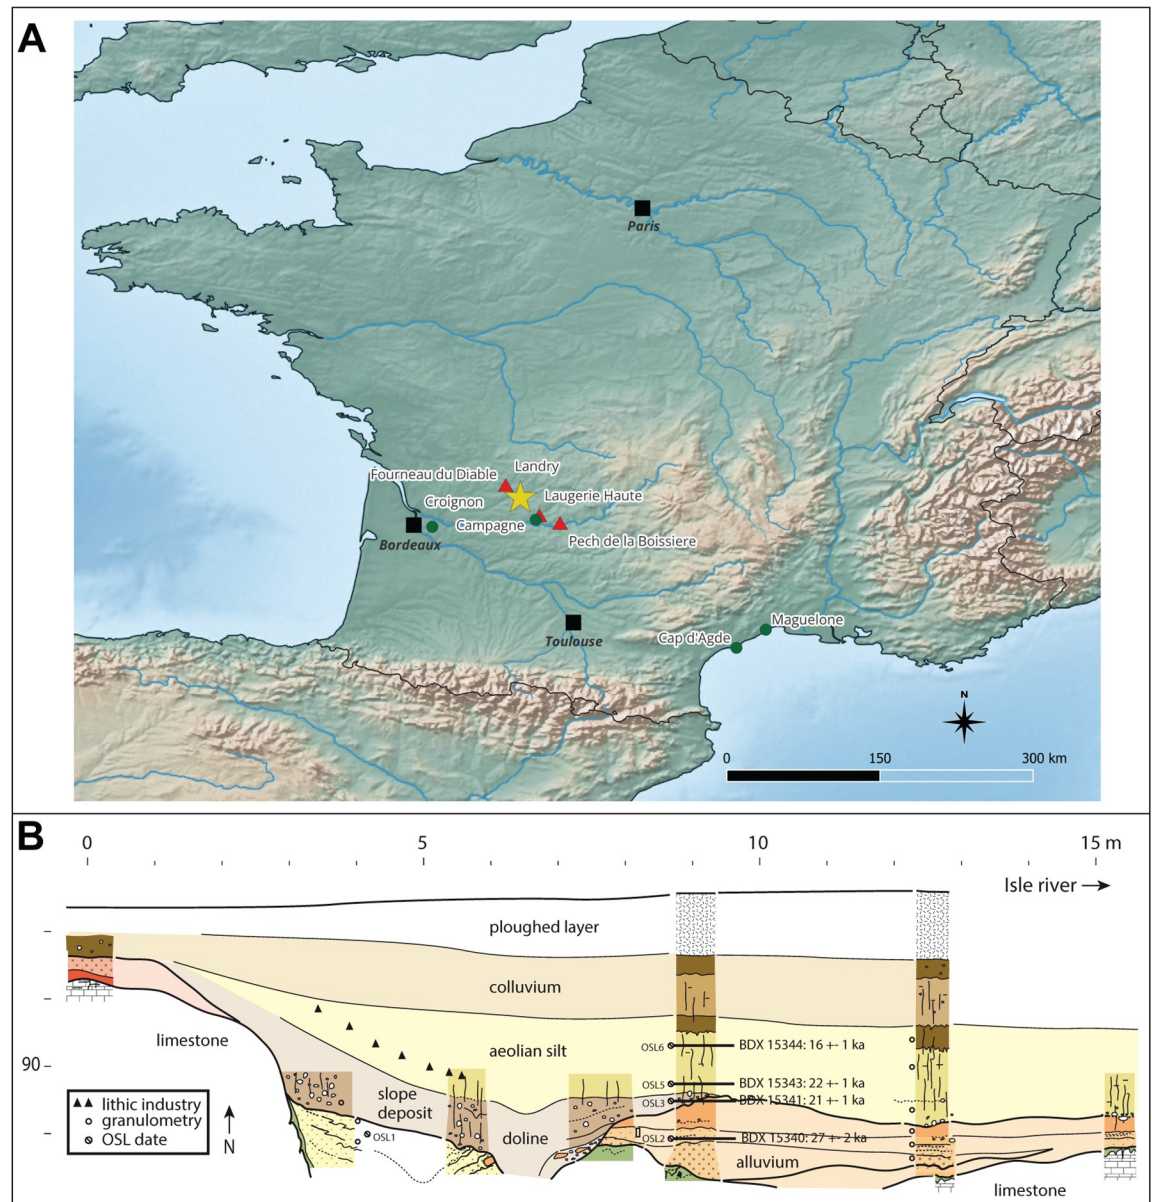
A

Paris

Fourneau du Diable
Landry
Croignon
Laugerie Haute
Campagne
Bordeaux
Pech de la Boissiere

Toulouse
Maguelone
Cap d'Agde

N
0 150 300 km

B

0 5 10 15 m

Isle river →

ploughed layer
colluvium
limestone
aeolian silt
90 –
slope deposit
doline
alluvium
limestone

OSL6 BDX 15344: 16 +- 1 ka
OSL5 BDX 15343: 22 +- 1 ka
OSL3 BDX 15341: 21 +- 1 ka
OSL2 BDX 15340: 27 +- 2 ka
OSL1

▲▲ lithic industry
○ granulometry
⊘ OSL date

N